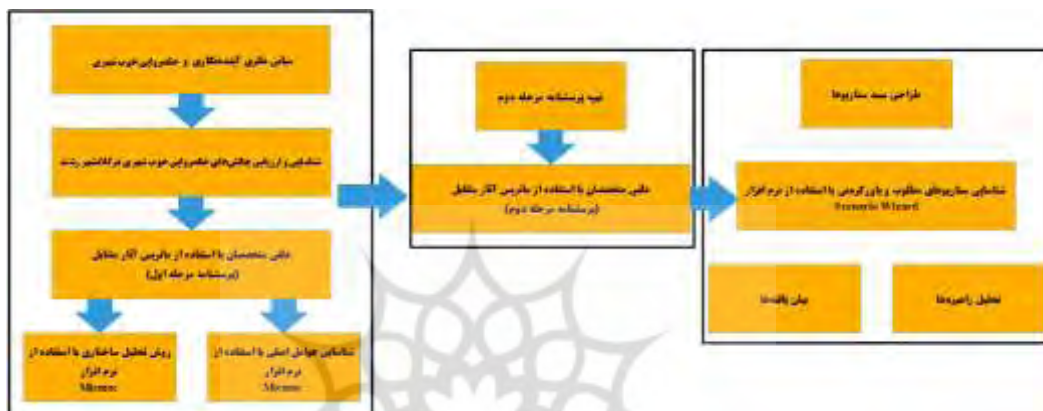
مبانی نظری آینده‌نگاری و حکمروایی خوب شهری

شناسایی و ارزیابی چالش‌های حکمروایی خوب شهری در کلانشهر رشت

دلفی متخصصان با استفاده از ماتریس آثار متقابل (پرسشنامه مرحله اول)

روش تحلیل ساختاری با استفاده از نرم افزار Micmac

شناسایی عوامل اصلی با استفاده از نرم افزار Micmac

تهیه پرسشنامه مرحله دوم

دلفی متخصصان با استفاده از ماتریس آثار متقابل (پرسشنامه مرحله دوم)

طراحی سند سناریوها

شناسایی سناریوهای مطلوب و باورکردنی با استفاده از نرم افزار Scenario Wizard

بیان یافته‌ها

تحلیل راهبردها